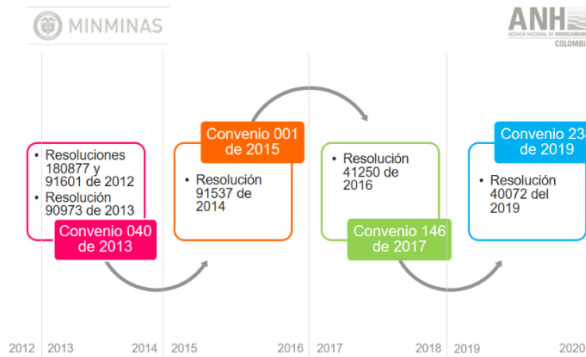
MINMINAS

ANH
AGENCIA NACIONAL DE HIDROCARBUROS
COLOMBIA

• Resoluciones 180877 y 91601 de 2012
• Resolución 90973 de 2013

Convenio 040 de 2013

Convenio 001 de 2015

• Resolución 91537 de 2014

• Resolución 41250 de 2016

Convenio 146 de 2017

Convenio 23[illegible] de 2019

• Resolución 40072 del 2019

2012 2013 2014 2015 2016 2017 2018 2019 2020